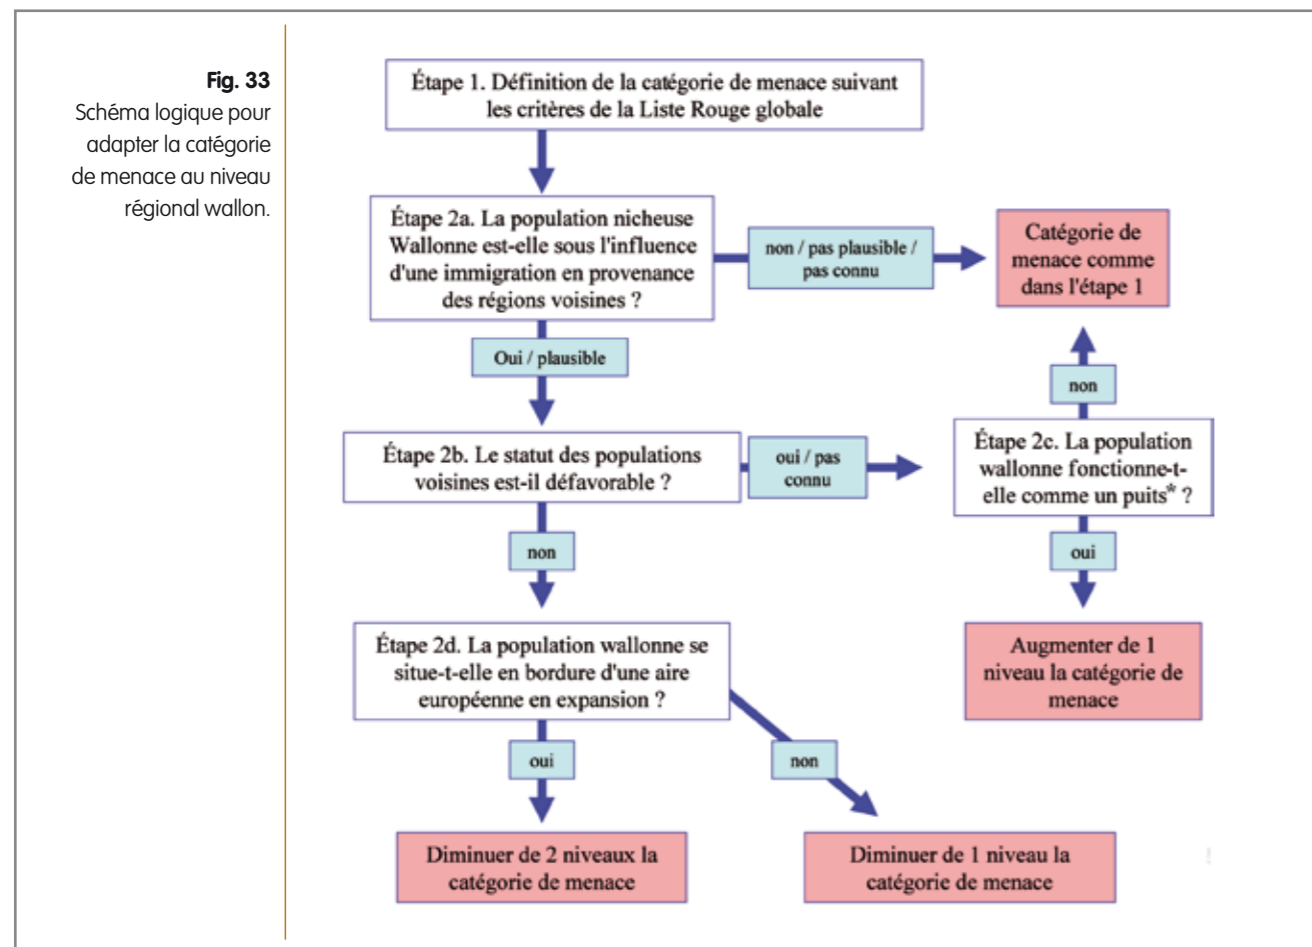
**Fig. 33**
Schéma logique pour adapter la catégorie de menace au niveau régional wallon.

Étape 1. Définition de la catégorie de menace suivant les critères de la Liste Rouge globale

Étape 2a. La population nicheuse Wallonne est-elle sous l'influence d'une immigration en provenance des régions voisines ?

non / pas plausible / pas connu

Catégorie de menace comme dans l'étape 1

Oui / plausible

non

Étape 2b. Le statut des populations voisines est-il défavorable ?

oui / pas connu

Étape 2c. La population wallonne fonctionne-t-elle comme un puits* ?

non

oui

Étape 2d. La population wallonne se situe-t-elle en bordure d'une aire européenne en expansion ?

Augmenter de 1 niveau la catégorie de menace

oui

non

Diminuer de 2 niveaux la catégorie de menace

Diminuer de 1 niveau la catégorie de menace